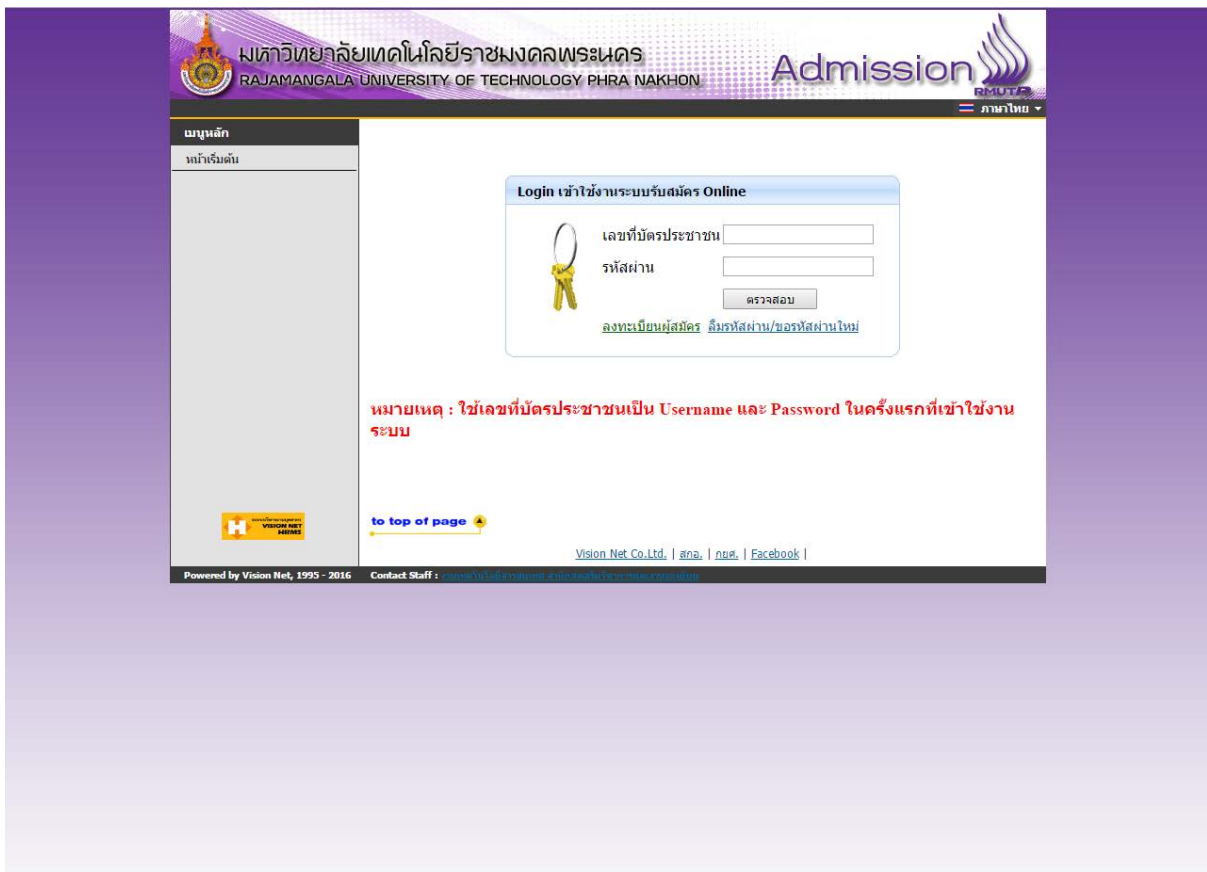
มหาวิทยาลัยเทคโนโลยีราชมงคลพระนคร
RAJAMANGALA UNIVERSITY OF TECHNOLOGY PHRA NAKHON
Admission
RMUTP

ภาษาไทย

เมนูหลัก
หน้าเริ่มต้น

Login เข้าใช้งานระบบรับสมัคร Online

เลขที่บัตรประชาชน
รหัสผ่าน
ตรวจสอบ
ลงทะเบียนผู้สมัคร ลืมรหัสผ่าน/ขอรหัสผ่านใหม่

หมายเหตุ : ใช้เลขที่บัตรประชาชนเป็น Username และ Password ในครั้งแรกที่เข้าใช้งานระบบ

VISION NET HRMS

to top of page

Vision Net Co.Ltd. | สกอ. | กยศ. | Facebook |

Powered by Vision Net, 1995 - 2016 Contact Staff : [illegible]